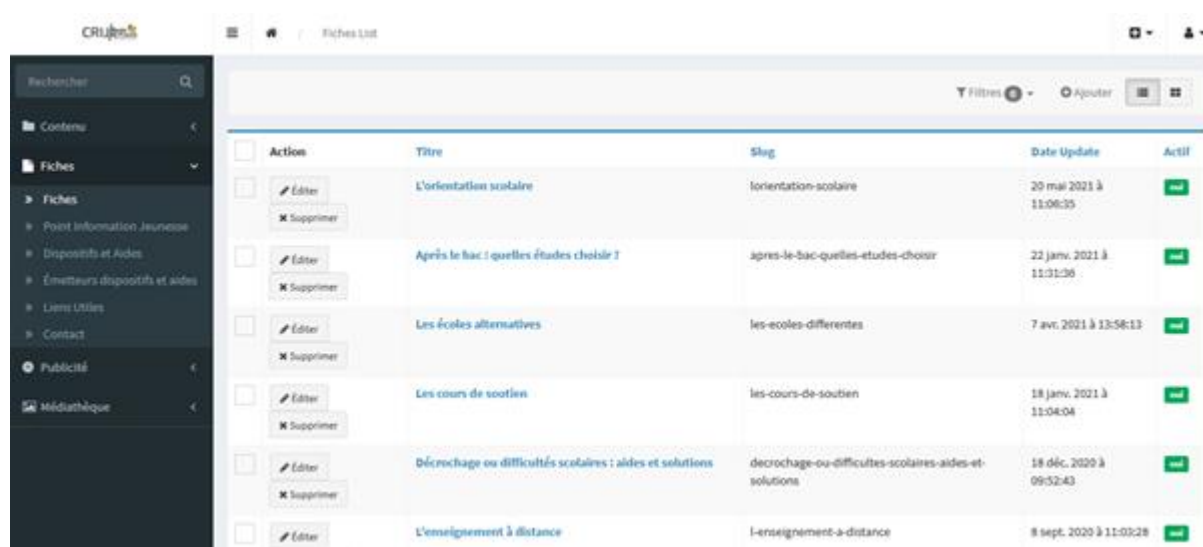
CRIJ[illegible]

Fiches List

Rechercher

Contenu

Fiches

Fiches

Point Information Jeunesse

Dispositifs et Aides

Émetteurs dispositifs et aides

Liens Utiles

Contact

Publicité

Médiathèque

Filtres 0

Ajouter

| | Action | Titre | Slug | Date Update | Actif |
|---|---|---|---|---|---|
| | Éditer Supprimer | L'orientation scolaire | lorientation-scolaire | 20 mai 2021 à 11:06:35 | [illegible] |
| | Éditer Supprimer | Après le bac : quelles études choisir ? | apres-le-bac-quelles-etudes-choisir | 22 janv. 2021 à 11:31:36 | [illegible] |
| | Éditer Supprimer | Les écoles alternatives | les-ecoles-differentes | 7 avr. 2021 à 13:58:13 | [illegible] |
| | Éditer Supprimer | Les cours de soutien | les-cours-de-soutien | 18 janv. 2021 à 11:04:04 | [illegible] |
| | Éditer Supprimer | Décrochage ou difficultés scolaires : aides et solutions | decrochage-ou-difficultes-scolaires-aides-et-solutions | 18 déc. 2020 à 09:52:43 | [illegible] |
| | Éditer | L'enseignement à distance | l-enseignement-a-distance | 8 sept. 2020 à 11:03:28 | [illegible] |